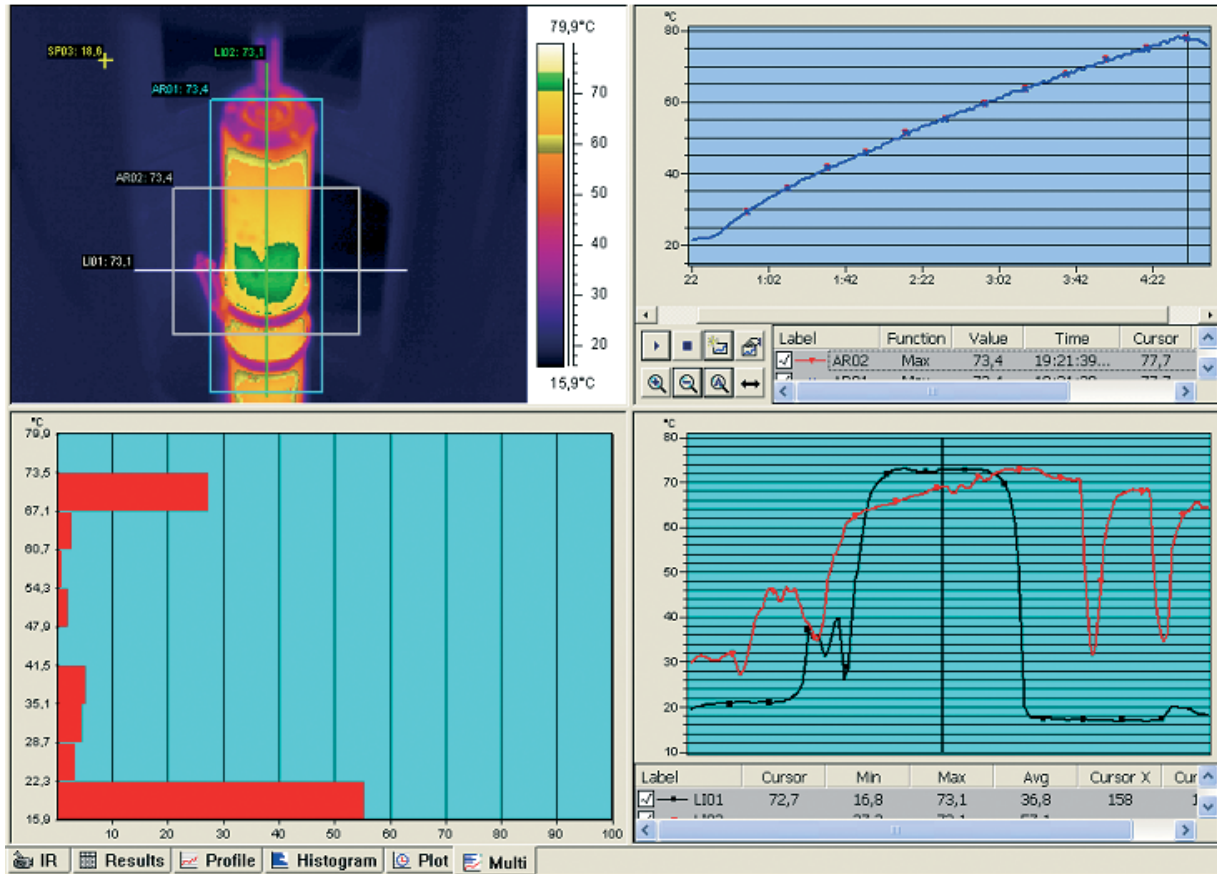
SP03: 18,6
LI02: 73,1
AR01: 73,4
AR02: 73,4
LI01: 73,1

79,9°C
70
60
50
40
30
20
15,9°C

°C
80
60
40
20
22
1:02
1:42
2:22
3:02
3:42
4:22

| Label | Function | Value | Time | Cursor |
|---|---|---|---|---|
| AR02 | Max | 73,4 | 19:21:39... | 77,7 |
| AR01 | Max | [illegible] | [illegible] | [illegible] |

°C
79,9
73,5
67,1
60,7
54,3
47,9
41,5
35,1
28,7
22,3
15,9
10
20
30
40
50
60
70
80
90
100

°C
80
70
60
50
40
30
20
10

| Label | Cursor | Min | Max | Avg | Cursor X | Cur |
|---|---|---|---|---|---|---|
| LI01 | 72,7 | 16,8 | 73,1 | 36,8 | 158 | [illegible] |
| LI02 | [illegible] | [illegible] | 73,1 | 57,1 | | |

IR
Results
Profile
Histogram
Plot
Multi